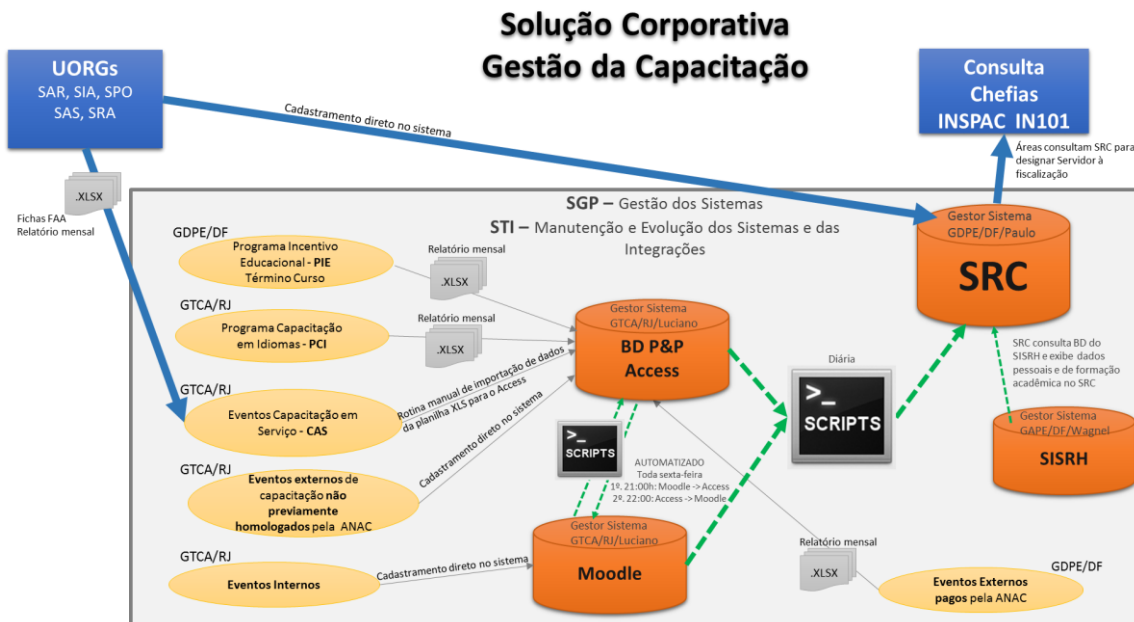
Solução Corporativa
Gestão da Capacitação

UORGs
SAR, SIA, SPO
SAS, SRA

Cadastramento direto no sistema

Consulta
Chefias
INSPAC IN101

Áreas consultam SRC para designar Servidor à fiscalização

.XLSX

Fichas FAA
Relatório mensal

SGP – Gestão dos Sistemas
STI – Manutenção e Evolução dos Sistemas e das Integrações

Gestor Sistema
GDPE/DF/Paulo
SRC

GDPE/DF
Programa Incentivo Educacional - PIE
Término Curso

Relatório mensal
.XLSX

GTCA/RJ
Programa Capacitação em Idiomas - PCI

Relatório mensal
.XLSX

Gestor Sistema
GTCA/RJ/Luciano
BD P&P
Access

Diária

SCRIPTS

SRC consulta BD do SISRH e exibe dados pessoais e de formação acadêmica no SRC

GTCA/RJ
Eventos Capacitação em Serviço - CAS

Rotina manual de importação de dados da planilha XLS para o Access

Cadastramento direto no sistema

SCRIPTS

AUTOMATIZADO
Toda sexta-feira
1º. 21:00h: Moodle -> Access
2º. 22:00: Access -> Moodle

Gestor Sistema
GAPE/DF/Wagnel
SISRH

GTCA/RJ
Eventos externos de capacitação não previamente homologados pela ANAC

Gestor Sistema
GTCA/RJ/Luciano
Moodle

Relatório mensal
.XLSX

GDPE/DF
Eventos Externos pagos pela ANAC

GTCA/RJ
Eventos Internos

Cadastramento direto no sistema